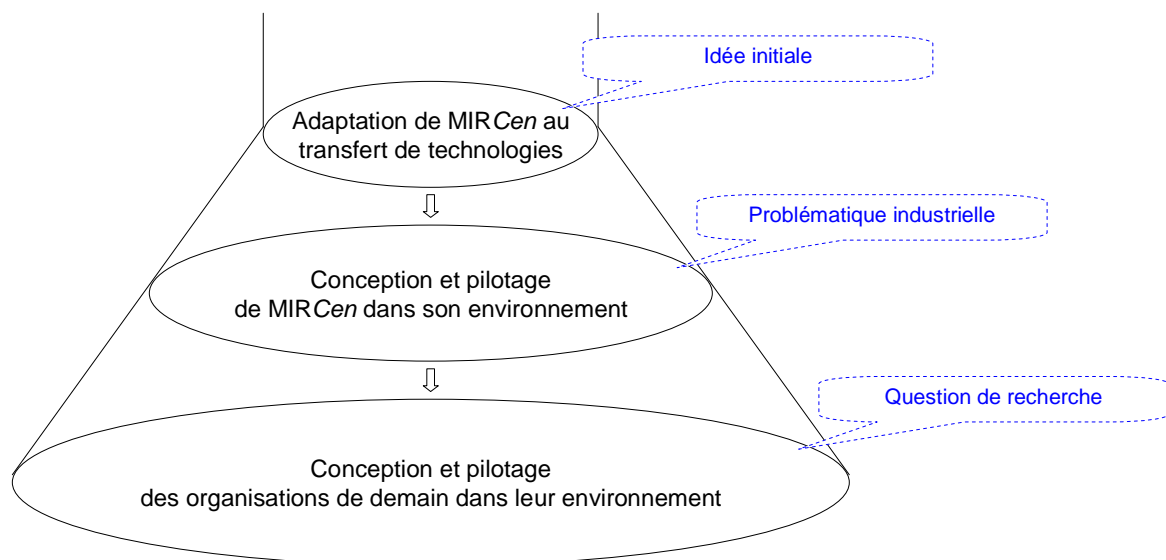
Idée initiale

Adaptation de MIRCen au transfert de technologies

Problématique industrielle

Conception et pilotage de MIRCen dans son environnement

Question de recherche

Conception et pilotage des organisations de demain dans leur environnement